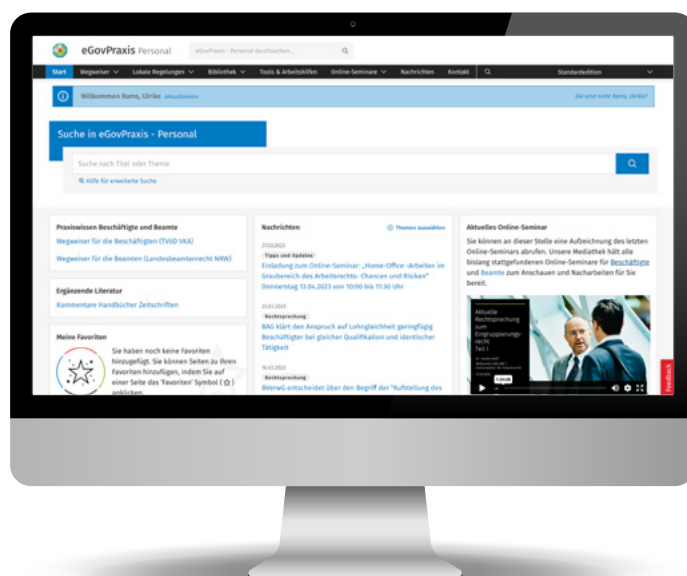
eGovPraxis Personal

eGovPraxis - Personal durchsuchen... 

Start | Wegweiser | Lokale Regelungen | Bibliothek | Tools & Arbeitshilfen | Online-Seminare | Nachrichten | Kontakt | Standardedition

Willkommen Rams, Ulrike Aktualisieren

Sie sind nicht Rams, Ulrike?

Suche in eGovPraxis - Personal

Suche nach Titel oder Thema

Hilfe für erweiterte Suche

Praxiswissen Beschäftigte und Beamte

Wegweiser für die Beschäftigten (TVöD VKA)

Wegweiser für die Beamten (Landesbeamtenrecht NRW)

Ergänzende Literatur

Kommentare Handbücher Zeitschriften

Meine Favoriten

Sie haben noch keine Favoriten hinzugefügt. Sie können Seiten zu Ihren Favoriten hinzufügen, indem Sie auf einer Seite das 'Favoriten' Symbol (☆) anklicken.

Nachrichten

Themen auswählen

27.03.2023

Tipps und Updates

Einladung zum Online-Seminar: „Home-Office-Arbeiten im Graubereich des Arbeitsrechts- Chancen und Risiken" Donnerstag 13.04.2023 von 10:00 bis 11:30 Uhr

23.03.2023

Rechtsprechung

BAG klärt den Anspruch auf Lohngleichheit geringfügig Beschäftigter bei gleicher Qualifikation und identischer Tätigkeit

16.03.2023

Rechtsprechung

BVerwG entscheidet über den Begriff der "Aufteilung des

Aktuelles Online-Seminar

Sie können an dieser Stelle eine Aufzeichnung des letzten Online-Seminars abrufen. Unsere Mediathek hält alle bislang stattgefundenen Online-Seminare für Beschäftigte und Beamte zum Anschauen und Nacharbeiten für Sie bereit.

Aktuelle Rechtsprechung zum Eingruppierungsrecht Teil I

Feedback